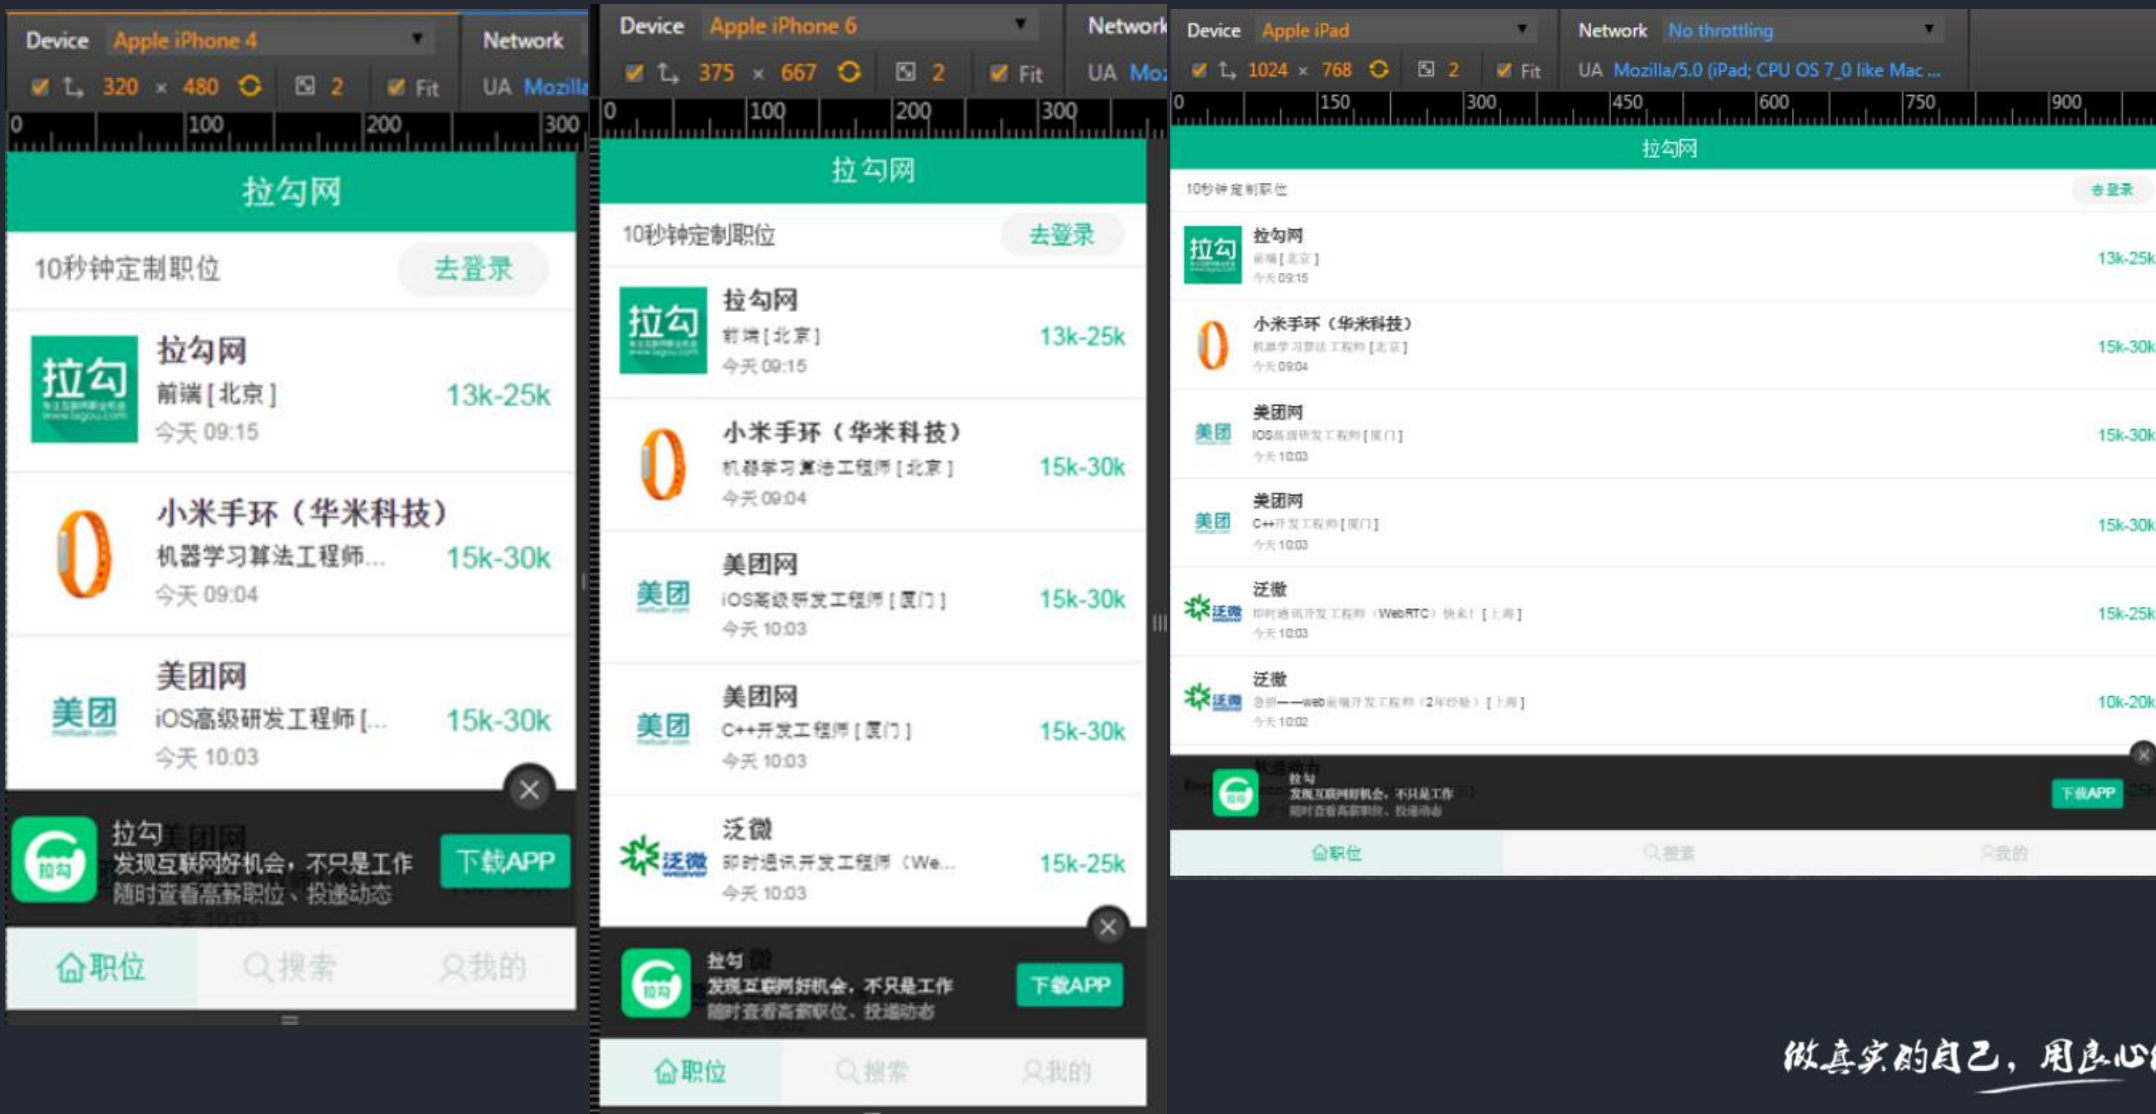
Device Apple iPhone 4 Network
320 × 480 2 Fit UA Mozilla
0 100 200 300
拉勾网
10秒钟定制职位 去登录
拉勾
拉勾网
前端 [北京]
今天 09:15
13k-25k
小米手环（华米科技）
机器学习算法工程师...
今天 09:04
15k-30k
美团
美团网
iOS高级研发工程师 [...
今天 10:03
15k-30k
拉勾
发现互联网好机会，不只是工作
随时查看高薪职位、投递动态
下载APP
职位 搜索 我的

Device Apple iPhone 6 Network
375 × 667 2 Fit UA Mo
0 100 200 300
拉勾网
10秒钟定制职位 去登录
拉勾
拉勾网
前端 [北京]
今天 09:15
13k-25k
小米手环（华米科技）
机器学习算法工程师 [北京]
今天 09:04
15k-30k
美团
美团网
iOS高级研发工程师 [厦门]
今天 10:03
15k-30k
美团
美团网
C++开发工程师 [厦门]
今天 10:03
15k-30k
泛微
泛微
即时通讯开发工程师（We...
今天 10:03
15k-25k
拉勾
发现互联网好机会，不只是工作
随时查看高薪职位、投递动态
下载APP
职位 搜索 我的

Device Apple iPad Network No throttling
1024 × 768 2 Fit UA Mozilla/5.0 (iPad; CPU OS 7_0 like Mac ...
0 150 300 450 600 750 900
拉勾网
10秒钟定制职位 去登录
拉勾
拉勾网
前端 [北京]
今天 09:15
13k-25k
小米手环（华米科技）
机器学习算法工程师 [北京]
今天 09:04
15k-30k
美团
美团网
iOS高级研发工程师 [厦门]
今天 10:03
15k-30k
美团
美团网
C++开发工程师 [厦门]
今天 10:03
15k-30k
泛微
泛微
即时通讯开发工程师（WebRTC）快来！ [上海]
今天 10:03
15k-25k
泛微
泛微
急招——web前端开发工程师（2年经验） [上海]
今天 10:02
10k-20k
拉勾
发现互联网好机会，不只是工作
随时查看高薪职位、投递动态
下载APP
职位 搜索 我的

做真实的自己，用良心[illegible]